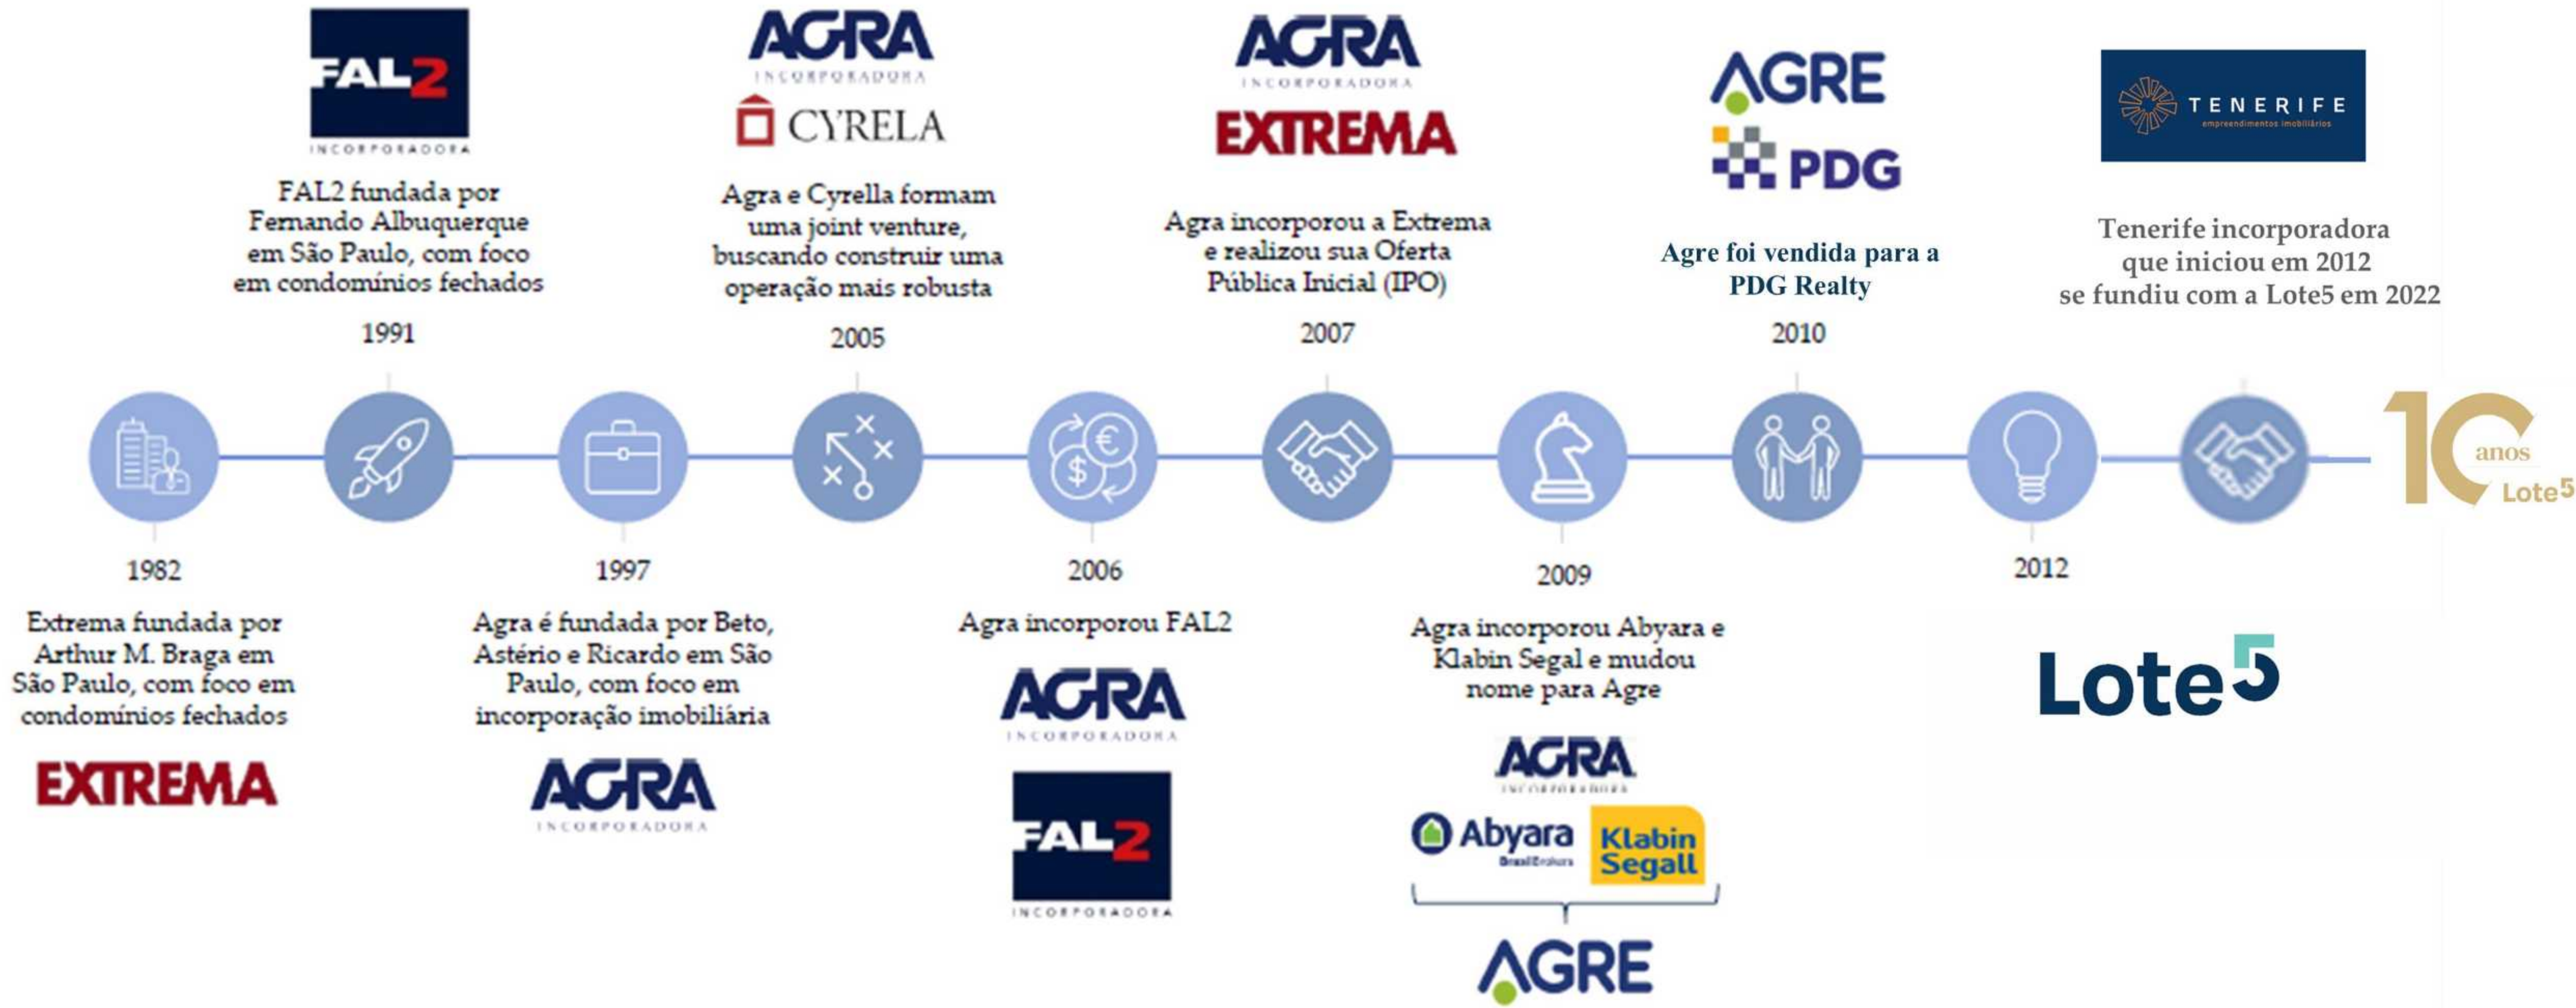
FAL2
INCORPORADORA

FAL2 fundada por Fernando Albuquerque em São Paulo, com foco em condomínios fechados

1991

AGRA
INCORPORADORA
CYRELA

Agra e Cyrella formam uma joint venture, buscando construir uma operação mais robusta

2005

AGRA
INCORPORADORA
EXTREMA

Agra incorporou a Extrema e realizou sua Oferta Pública Inicial (IPO)

2007

AGRE
PDG

Agre foi vendida para a PDG Realty

2010

TENERIFE
empreendimentos imobiliários

Tenerife incorporadora que iniciou em 2012 se fundiu com a Lote5 em 2022

10 anos Lote5

1982

Extrema fundada por Arthur M. Braga em São Paulo, com foco em condomínios fechados

EXTREMA

1997

Agra é fundada por Beto, Astério e Ricardo em São Paulo, com foco em incorporação imobiliária

AGRA
INCORPORADORA

2006

Agra incorporou FAL2

AGRA
INCORPORADORA
FAL2
INCORPORADORA

2009

Agra incorporou Abyara e Klabin Segal e mudou nome para Agre

AGRA
INCORPORADORA
Abyara
Brasil Brokers
Klabin Segall
AGRE

2012

Lote5